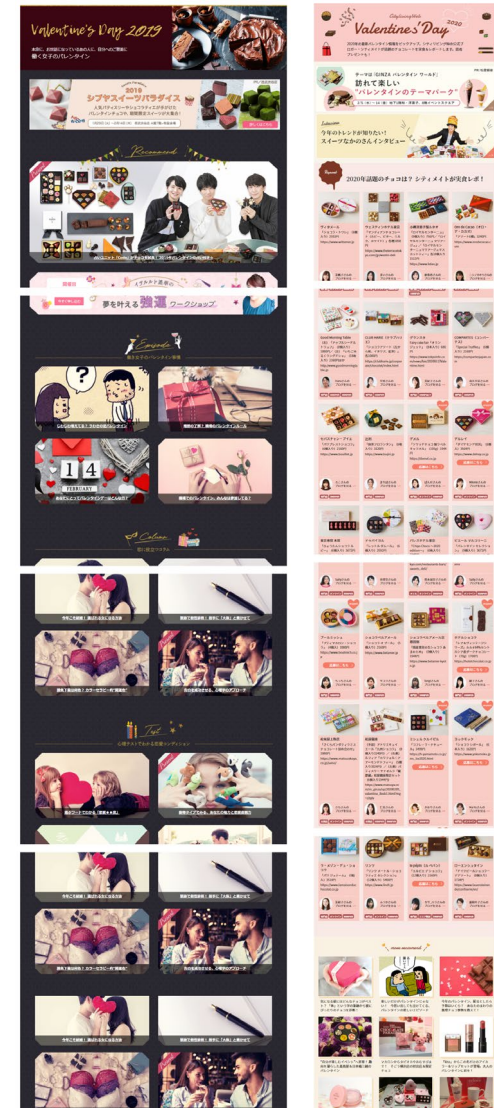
Valentine's Day 2019

働く女子のバレンタイン

2019
シブヤスイーツパラダイス

Recommend

Episode

FEBRUARY
14

Column

Test

Valentine's Day 2020

テーマは「GINZA バレンタイン ワールド」
訪れて楽しい
"バレンタインのテーマパーク"

Interview
今年のトレンドが知りたい！
スイーツなかのさんインタビュー

2020年話題のチョコは？ シティメイトが実食レポ！

more recommend